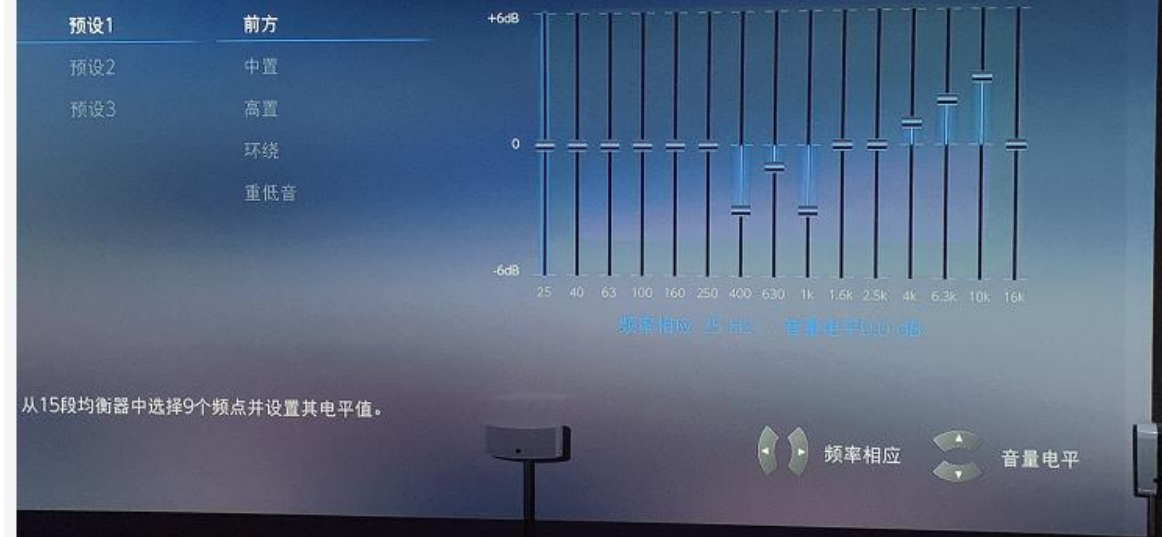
预设1
预设2
预设3

前方
中置
高置
环绕
重低音

+6dB
0
-6dB
25 40 63 100 160 250 400 630 1k 1.6k 2.5k 4k 6.3k 10k 16k

频率相应 25 Hz 音量电平 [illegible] dB

从15段均衡器中选择9个频点并设置其电平值。

频率相应
音量电平